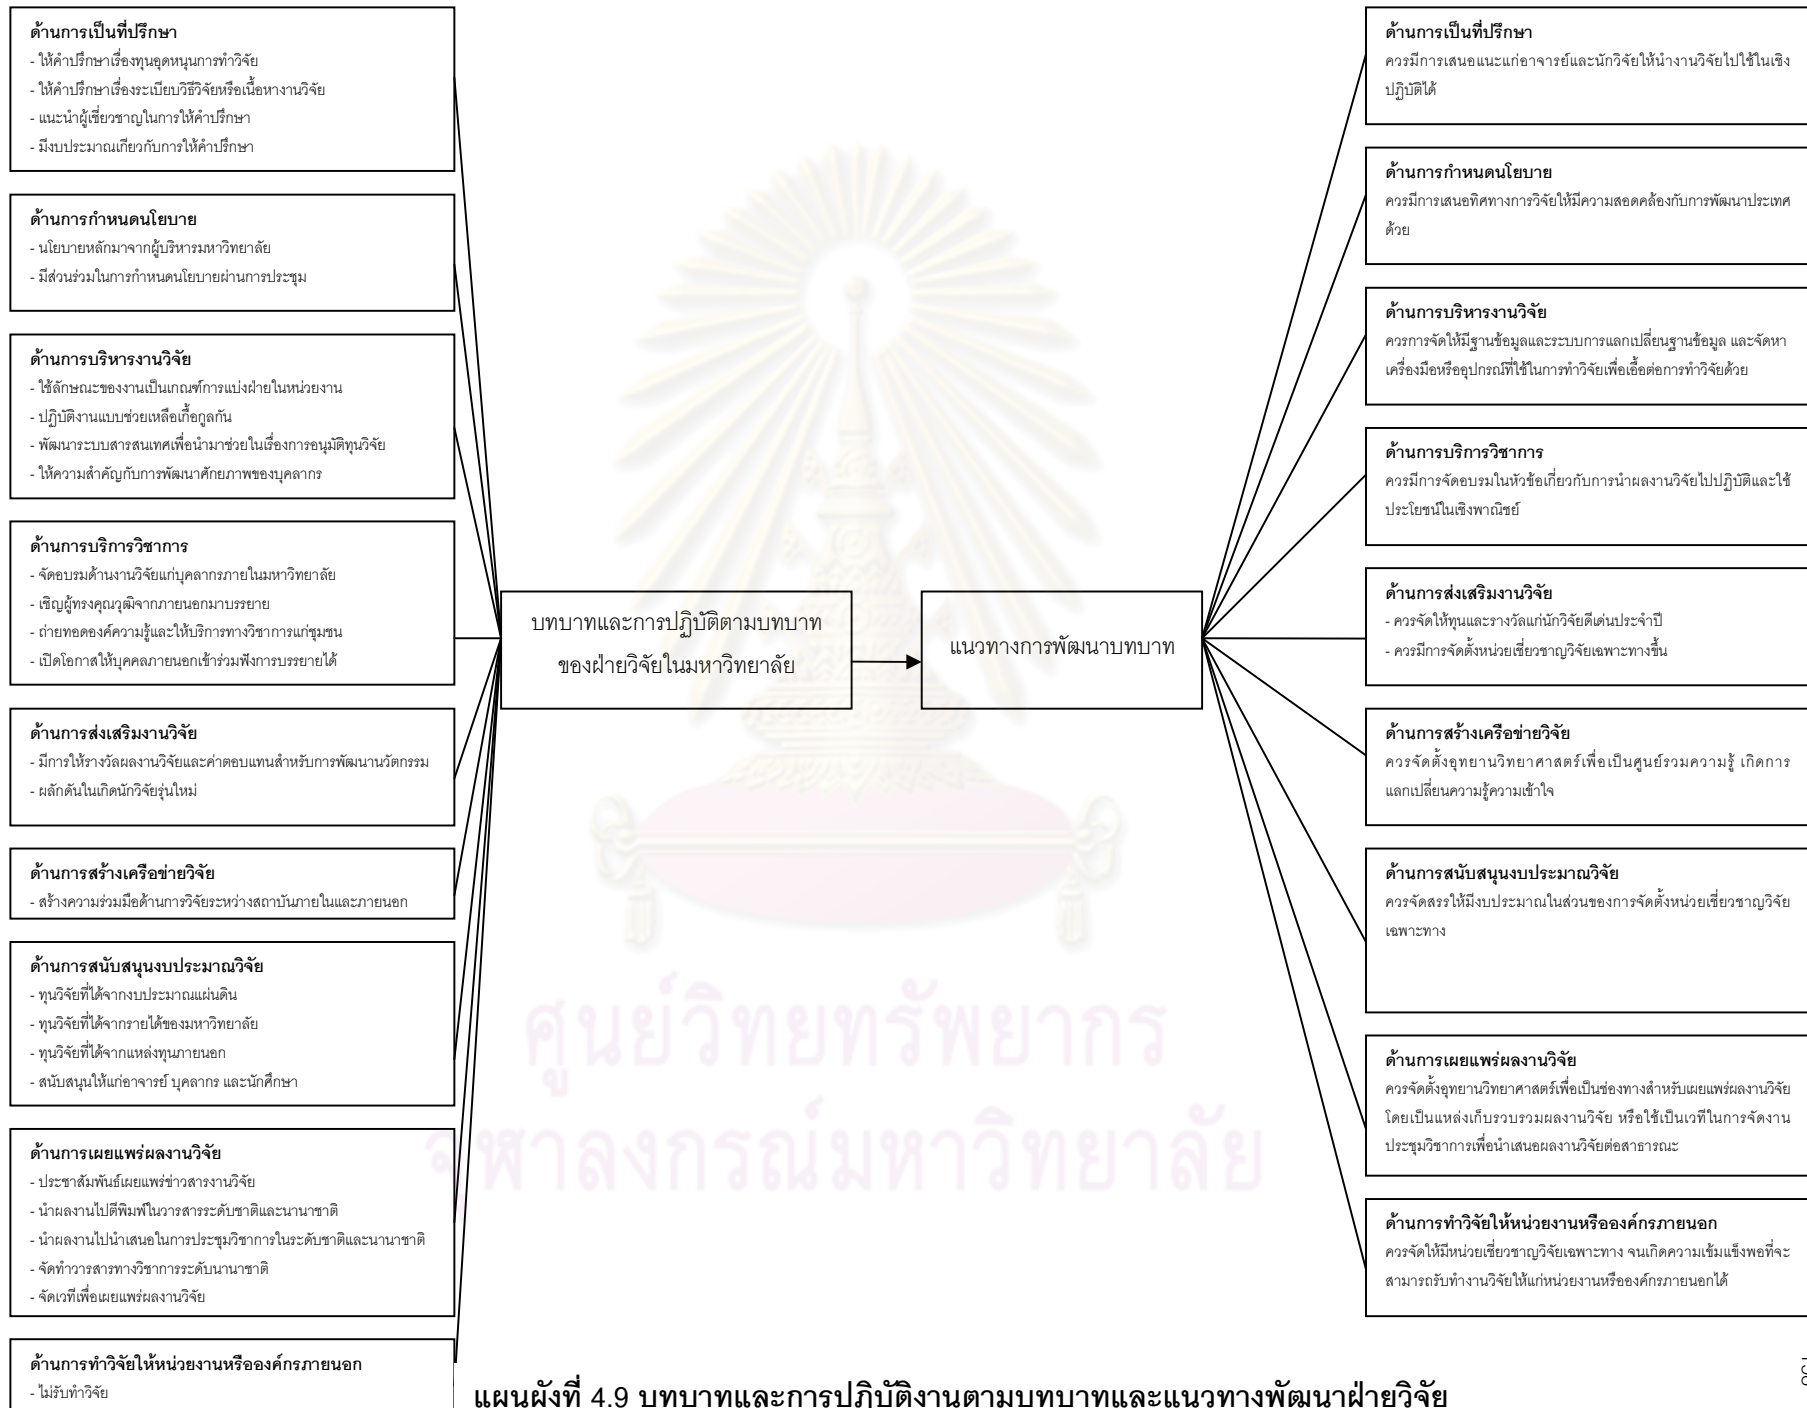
ด้านการเป็นที่ปรึกษา
- ให้คำปรึกษาเรื่องทุนอุดหนุนการทำวิจัย
- ให้คำปรึกษาเรื่องระเบียบวิธีวิจัยหรือเนื้อหางานวิจัย
- แนะนำผู้เชี่ยวชาญในการให้คำปรึกษา
- มีงบประมาณเกี่ยวกับการให้คำปรึกษา

ด้านการกำหนดนโยบาย
- นโยบายหลักมาจากผู้บริหารมหาวิทยาลัย
- มีส่วนร่วมในการกำหนดนโยบายผ่านการประชุม

ด้านการบริหารงานวิจัย
- ใช้ลักษณะของงานเป็นเกณฑ์การแบ่งฝ่ายในหน่วยงาน
- ปฏิบัติงานแบบช่วยเหลือเกื้อกูลกัน
- พัฒนาระบบสารสนเทศเพื่อนำมาช่วยในเรื่องการอนุมัติทุนวิจัย
- ให้ความสำคัญกับการพัฒนาศักยภาพของบุคลากร

ด้านการบริการวิชาการ
- จัดอบรมด้านงานวิจัยแก่บุคลากรภายในมหาวิทยาลัย
- เชิญผู้ทรงคุณวุฒิจากภายนอกมาบรรยาย
- ถ่ายทอดองค์ความรู้และให้บริการทางวิชาการแก่ชุมชน
- เปิดโอกาสให้บุคคลภายนอกเข้าร่วมฟังการบรรยายได้

ด้านการส่งเสริมงานวิจัย
- มีการให้รางวัลผลงานวิจัยและค่าตอบแทนสำหรับการพัฒนานวัตกรรม
- ผลักดันในเกิดนักวิจัยรุ่นใหม่

ด้านการสร้างเครือข่ายวิจัย
- สร้างความร่วมมือด้านการวิจัยระหว่างสถาบันภายในและภายนอก

ด้านการสนับสนุนงบประมาณวิจัย
- ทุนวิจัยที่ได้จากงบประมาณแผ่นดิน
- ทุนวิจัยที่ได้จากรายได้ของมหาวิทยาลัย
- ทุนวิจัยที่ได้จากแหล่งทุนภายนอก
- สนับสนุนให้แก่อาจารย์ บุคลากร และนักศึกษา

ด้านการเผยแพร่ผลงานวิจัย
- ประชาสัมพันธ์เผยแพร่ข่าวสารงานวิจัย
- นำผลงานไปตีพิมพ์ในวารสารระดับชาติและนานาชาติ
- นำผลงานไปนำเสนอในการประชุมวิชาการในระดับชาติและนานาชาติ
- จัดทำวารสารทางวิชาการระดับนานาชาติ
- จัดเวทีเพื่อเผยแพร่ผลงานวิจัย

ด้านการทำวิจัยให้หน่วยงานหรือองค์กรภายนอก
- ไม่รับทำวิจัย

บทบาทและการปฏิบัติตามบทบาทของฝ่ายวิจัยในมหาวิทยาลัย

แนวทางการพัฒนาบทบาท

ด้านการเป็นที่ปรึกษา
ควรมีการเสนอแนะแก่อาจารย์และนักวิจัยให้นำงานวิจัยไปใช้ในเชิงปฏิบัติได้

ด้านการกำหนดนโยบาย
ควรมีการเสนอทิศทางการวิจัยให้มีความสอดคล้องกับการพัฒนาประเทศด้วย

ด้านการบริหารงานวิจัย
ควรการจัดให้มีฐานข้อมูลและระบบการแลกเปลี่ยนฐานข้อมูล และจัดหาเครื่องมือหรืออุปกรณ์ที่ใช้ในการทำวิจัยเพื่อเอื้อต่อการทำวิจัยด้วย

ด้านการบริการวิชาการ
ควรมีการจัดอบรมในหัวข้อเกี่ยวกับการนำผลงานวิจัยไปปฏิบัติและใช้ประโยชน์ในเชิงพาณิชย์

ด้านการส่งเสริมงานวิจัย
- ควรจัดให้ทุนและรางวัลแก่นักวิจัยดีเด่นประจำปี
- ควรมีการจัดตั้งหน่วยเชี่ยวชาญวิจัยเฉพาะทางขึ้น

ด้านการสร้างเครือข่ายวิจัย
ควรจัดตั้งอุทยานวิทยาศาสตร์เพื่อเป็นศูนย์รวมความรู้ เกิดการแลกเปลี่ยนความรู้ความเข้าใจ

ด้านการสนับสนุนงบประมาณวิจัย
ควรจัดสรรให้มีงบประมาณในส่วนของการจัดตั้งหน่วยเชี่ยวชาญวิจัยเฉพาะทาง

ด้านการเผยแพร่ผลงานวิจัย
ควรจัดตั้งอุทยานวิทยาศาสตร์เพื่อเป็นช่องทางสำหรับเผยแพร่ผลงานวิจัย โดยเป็นแหล่งเก็บรวบรวมผลงานวิจัย หรือใช้เป็นเวทีในการจัดงานประชุมวิชาการเพื่อนำเสนอผลงานวิจัยต่อสาธารณะ

ด้านการทำวิจัยให้หน่วยงานหรือองค์กรภายนอก
ควรจัดให้มีหน่วยเชี่ยวชาญวิจัยเฉพาะทาง จนเกิดความเข้มแข็งพอที่จะสามารถรับทำงานวิจัยให้แก่หน่วยงานหรือองค์กรภายนอกได้

ศูนย์วิทยทรัพยากร
จุฬาลงกรณ์มหาวิทยาลัย

แผนผังที่ 4.9 บทบาทและการปฏิบัติงานตามบทบาทและแนวทางพัฒนาฝ่ายวิจัย

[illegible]